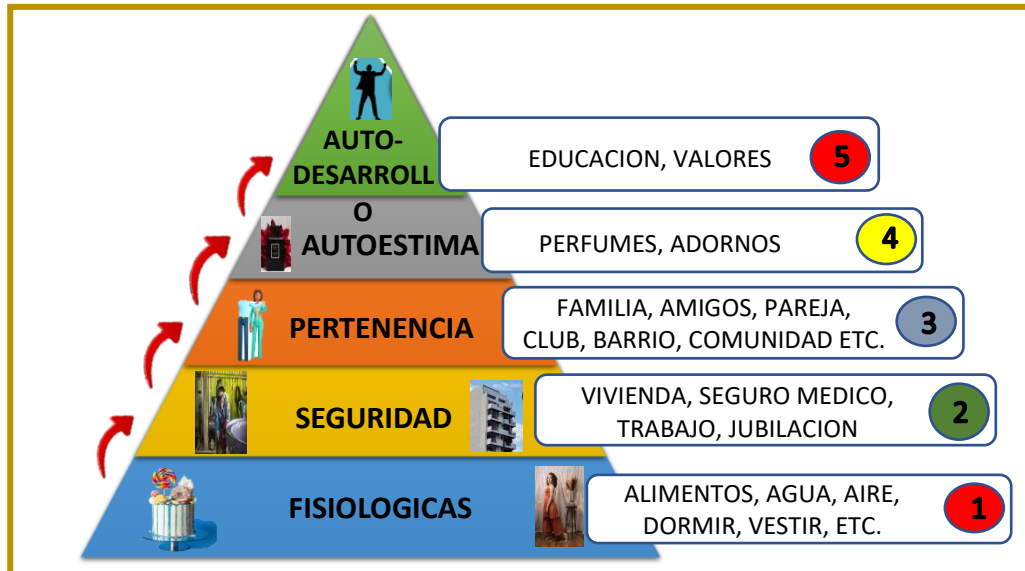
AUTO-DESARROLLO

EDUCACION, VALORES 5

AUTOESTIMA

PERFUMES, ADORNOS 4

PERTENENCIA

FAMILIA, AMIGOS, PAREJA, CLUB, BARRIO, COMUNIDAD ETC. 3

SEGURIDAD

VIVIENDA, SEGURO MEDICO, TRABAJO, JUBILACION 2

FISIOLOGICAS

ALIMENTOS, AGUA, AIRE, DORMIR, VESTIR, ETC. 1